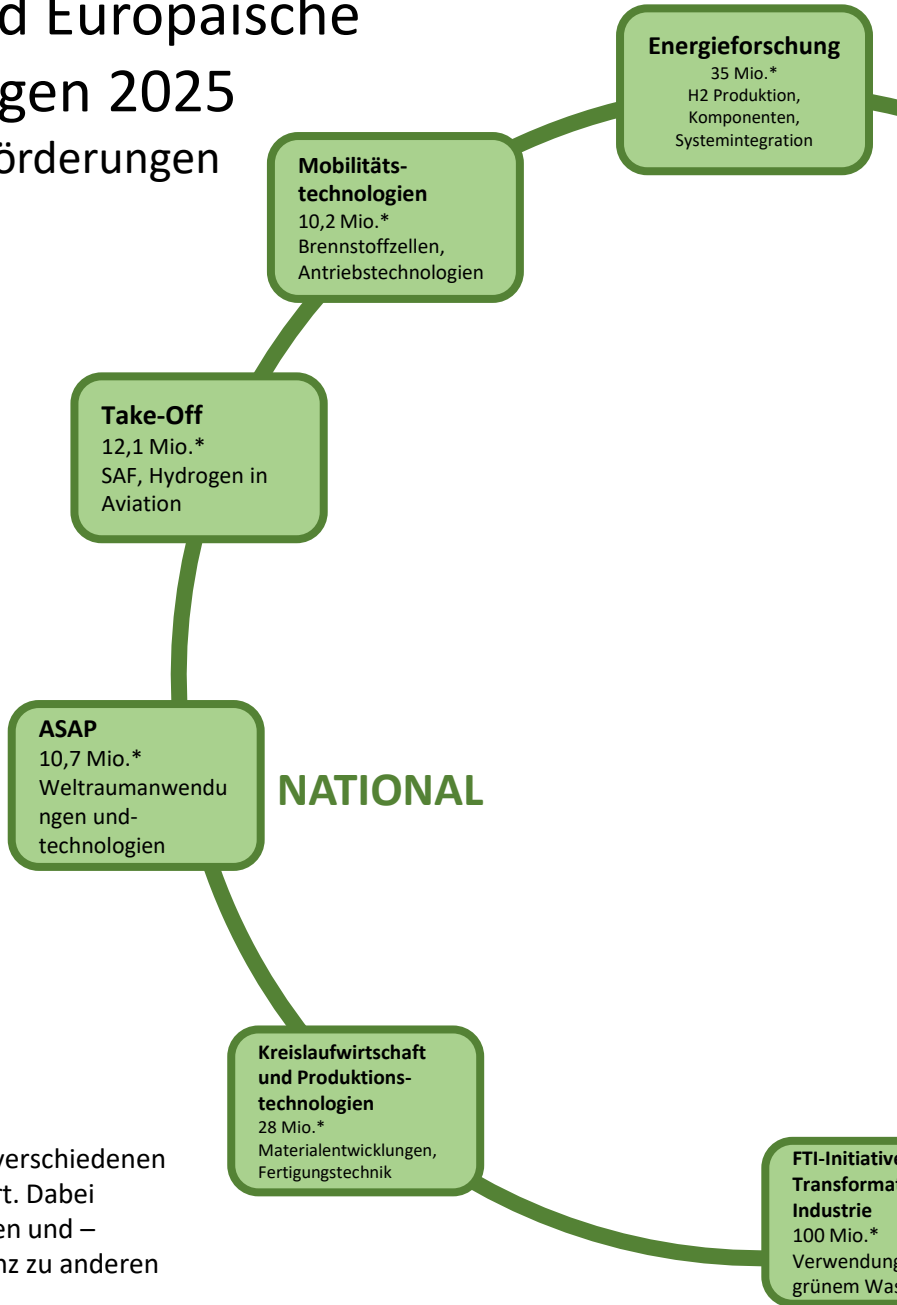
d Europäische
gen 2025
örderungen

Energieforschung
35 Mio.*
H2 Produktion, Komponenten, Systemintegration

Mobilitäts-technologien
10,2 Mio.*
Brennstoffzellen, Antriebstechnologien

Take-Off
12,1 Mio.*
SAF, Hydrogen in Aviation

ASAP
10,7 Mio.*
Weltraumanwendungen und-technologien

NATIONAL

Kreislaufwirtschaft und Produktions-technologien
28 Mio.*
Materialentwicklungen, Fertigungstechnik

FTI-Initiative
Transformat
Industrie
100 Mio.*
Verwendung
grünem Was

verschiedenen
rt. Dabei
en und –
nz zu anderen